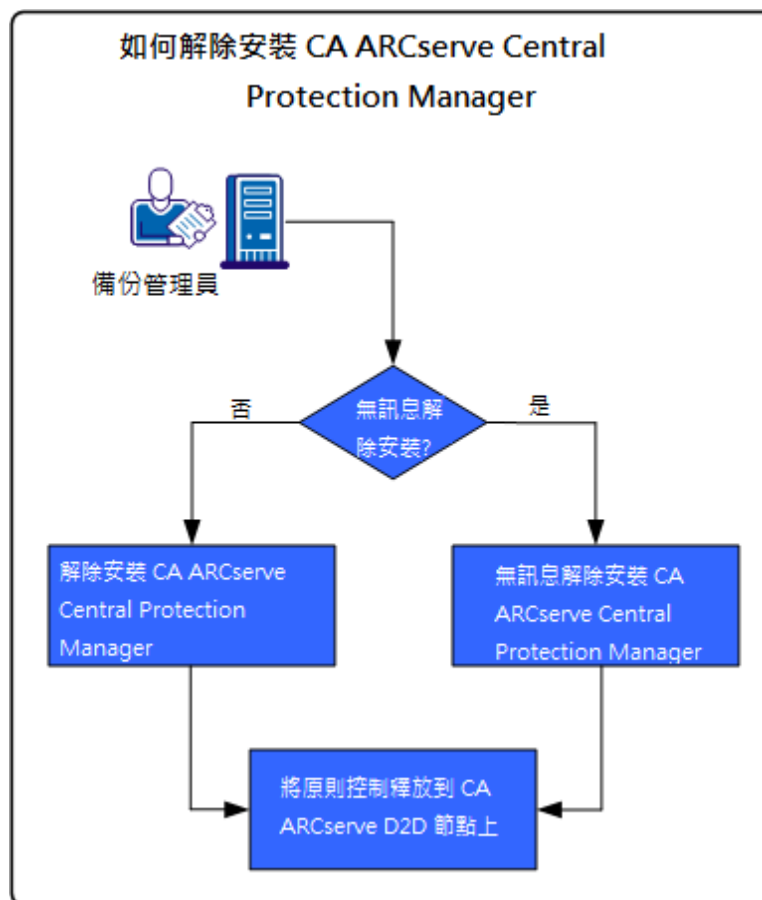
如何解除安裝 CA ARCserve Central Protection Manager

備份管理員

無訊息解除安裝?

否

是

解除安裝 CA ARCserve Central Protection Manager

無訊息解除安裝 CA ARCserve Central Protection Manager

將原則控制釋放到 CA ARCserve D2D 節點上